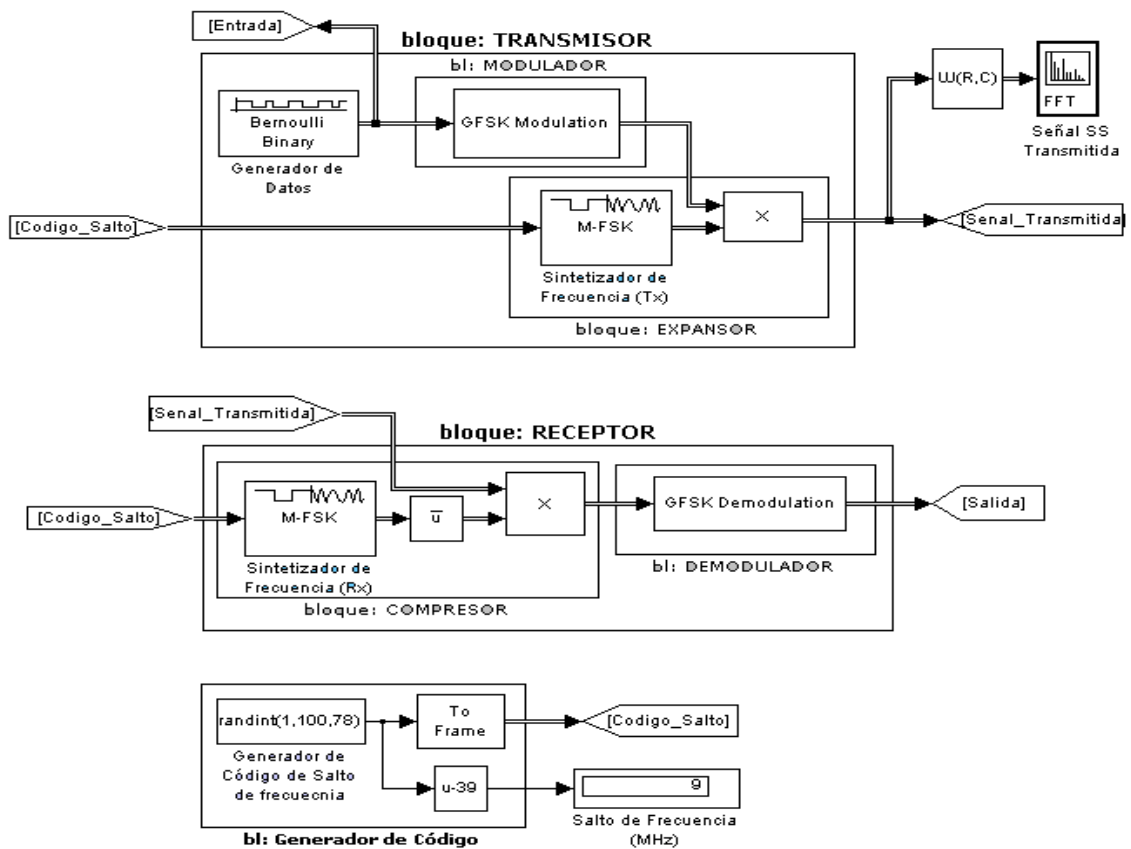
[Entrada]

bloque: TRANSMISOR

bl: MODULADOR

Bernoulli Binary

Generador de Datos

GFSK Modulation

U(R,C)

FFT

Señal SS Transmitida

[Codigo_Salto]

M-FSK

Sintetizador de Frecuencia (Tx)

×

[Senal_Transmitida]

bloque: EXPANSOR

[Senal_Transmitida]

bloque: RECEPTOR

[Codigo_Salto]

M-FSK

$\overline{u}$

×

GFSK Demodulation

[Salida]

Sintetizador de Frecuencia (Rx)

bl: DEMODULADOR

bloque: COMPRESOR

randint(1,100,78)

To Frame

[Codigo_Salto]

Generador de Código de Salto de frecuecnia

u-39

9

Salto de Frecuencia (MHz)

bl: Generador de Código